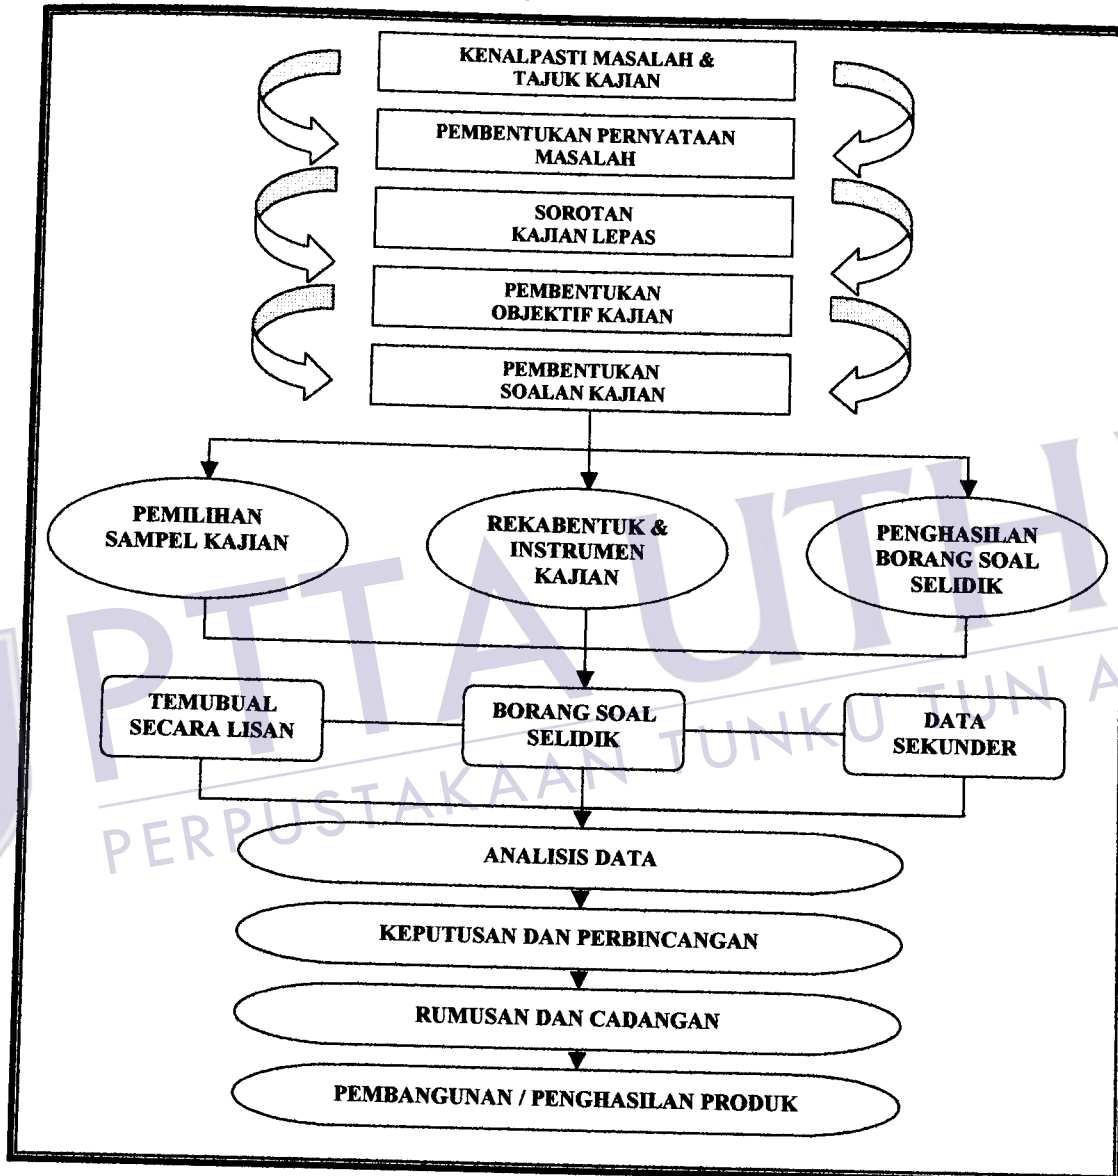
KENALPASTI MASALAH & TAJUK KAJIAN

PEMBENTUKAN PERNYATAAN MASALAH

SOROTAN KAJIAN LEPAS

PEMBENTUKAN OBJEKTIF KAJIAN

PEMBENTUKAN SOALAN KAJIAN

PEMILIHAN SAMPEL KAJIAN

REKABENTUK & INSTRUMEN KAJIAN

PENGHASILAN BORANG SOAL SELIDIK

TEMUBUAL SECARA LISAN

BORANG SOAL SELIDIK

DATA SEKUNDER

ANALISIS DATA

KEPUTUSAN DAN PERBINCANGAN

RUMUSAN DAN CADANGAN

PEMBANGUNAN / PENGHASILAN PRODUK

PTTA UTHM
PERPUSTAKAAN TUNKU TUN A